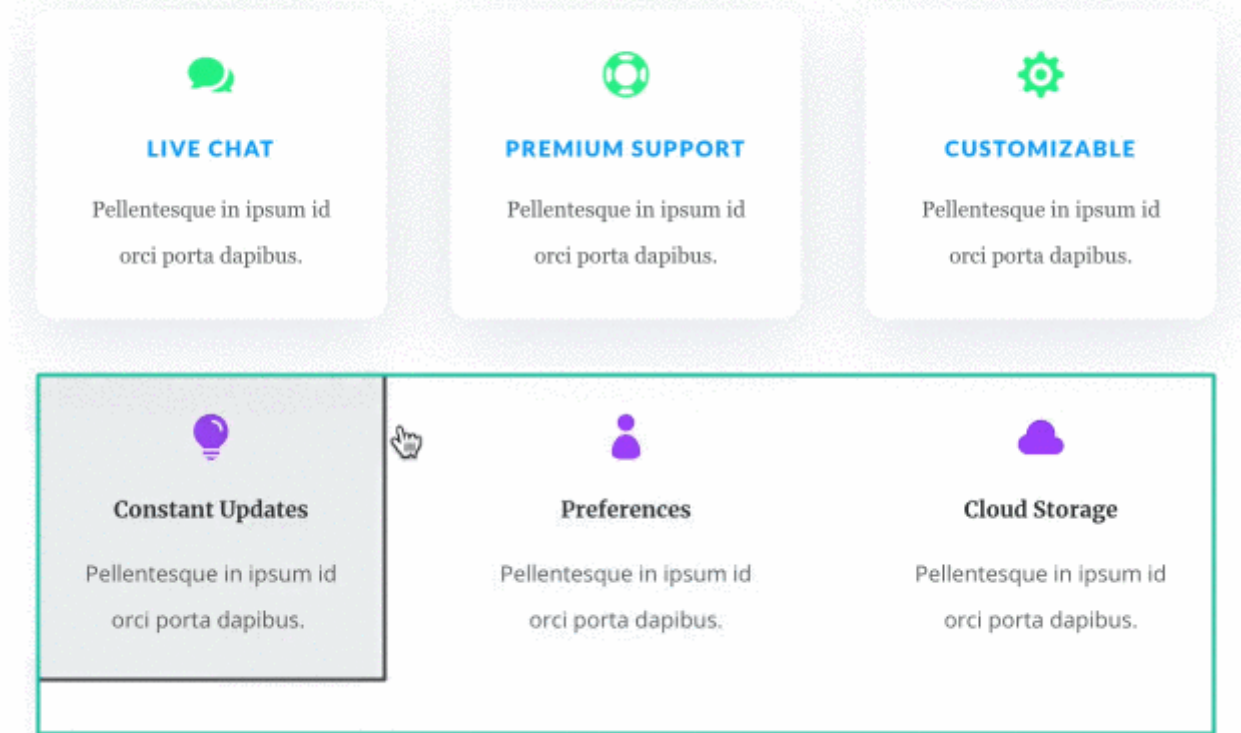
LIVE CHAT

Pellentesque in ipsum id orci porta dapibus.

PREMIUM SUPPORT

Pellentesque in ipsum id orci porta dapibus.

CUSTOMIZABLE

Pellentesque in ipsum id orci porta dapibus.

Constant Updates

Pellentesque in ipsum id orci porta dapibus.

Preferences

Pellentesque in ipsum id orci porta dapibus.

Cloud Storage

Pellentesque in ipsum id orci porta dapibus.